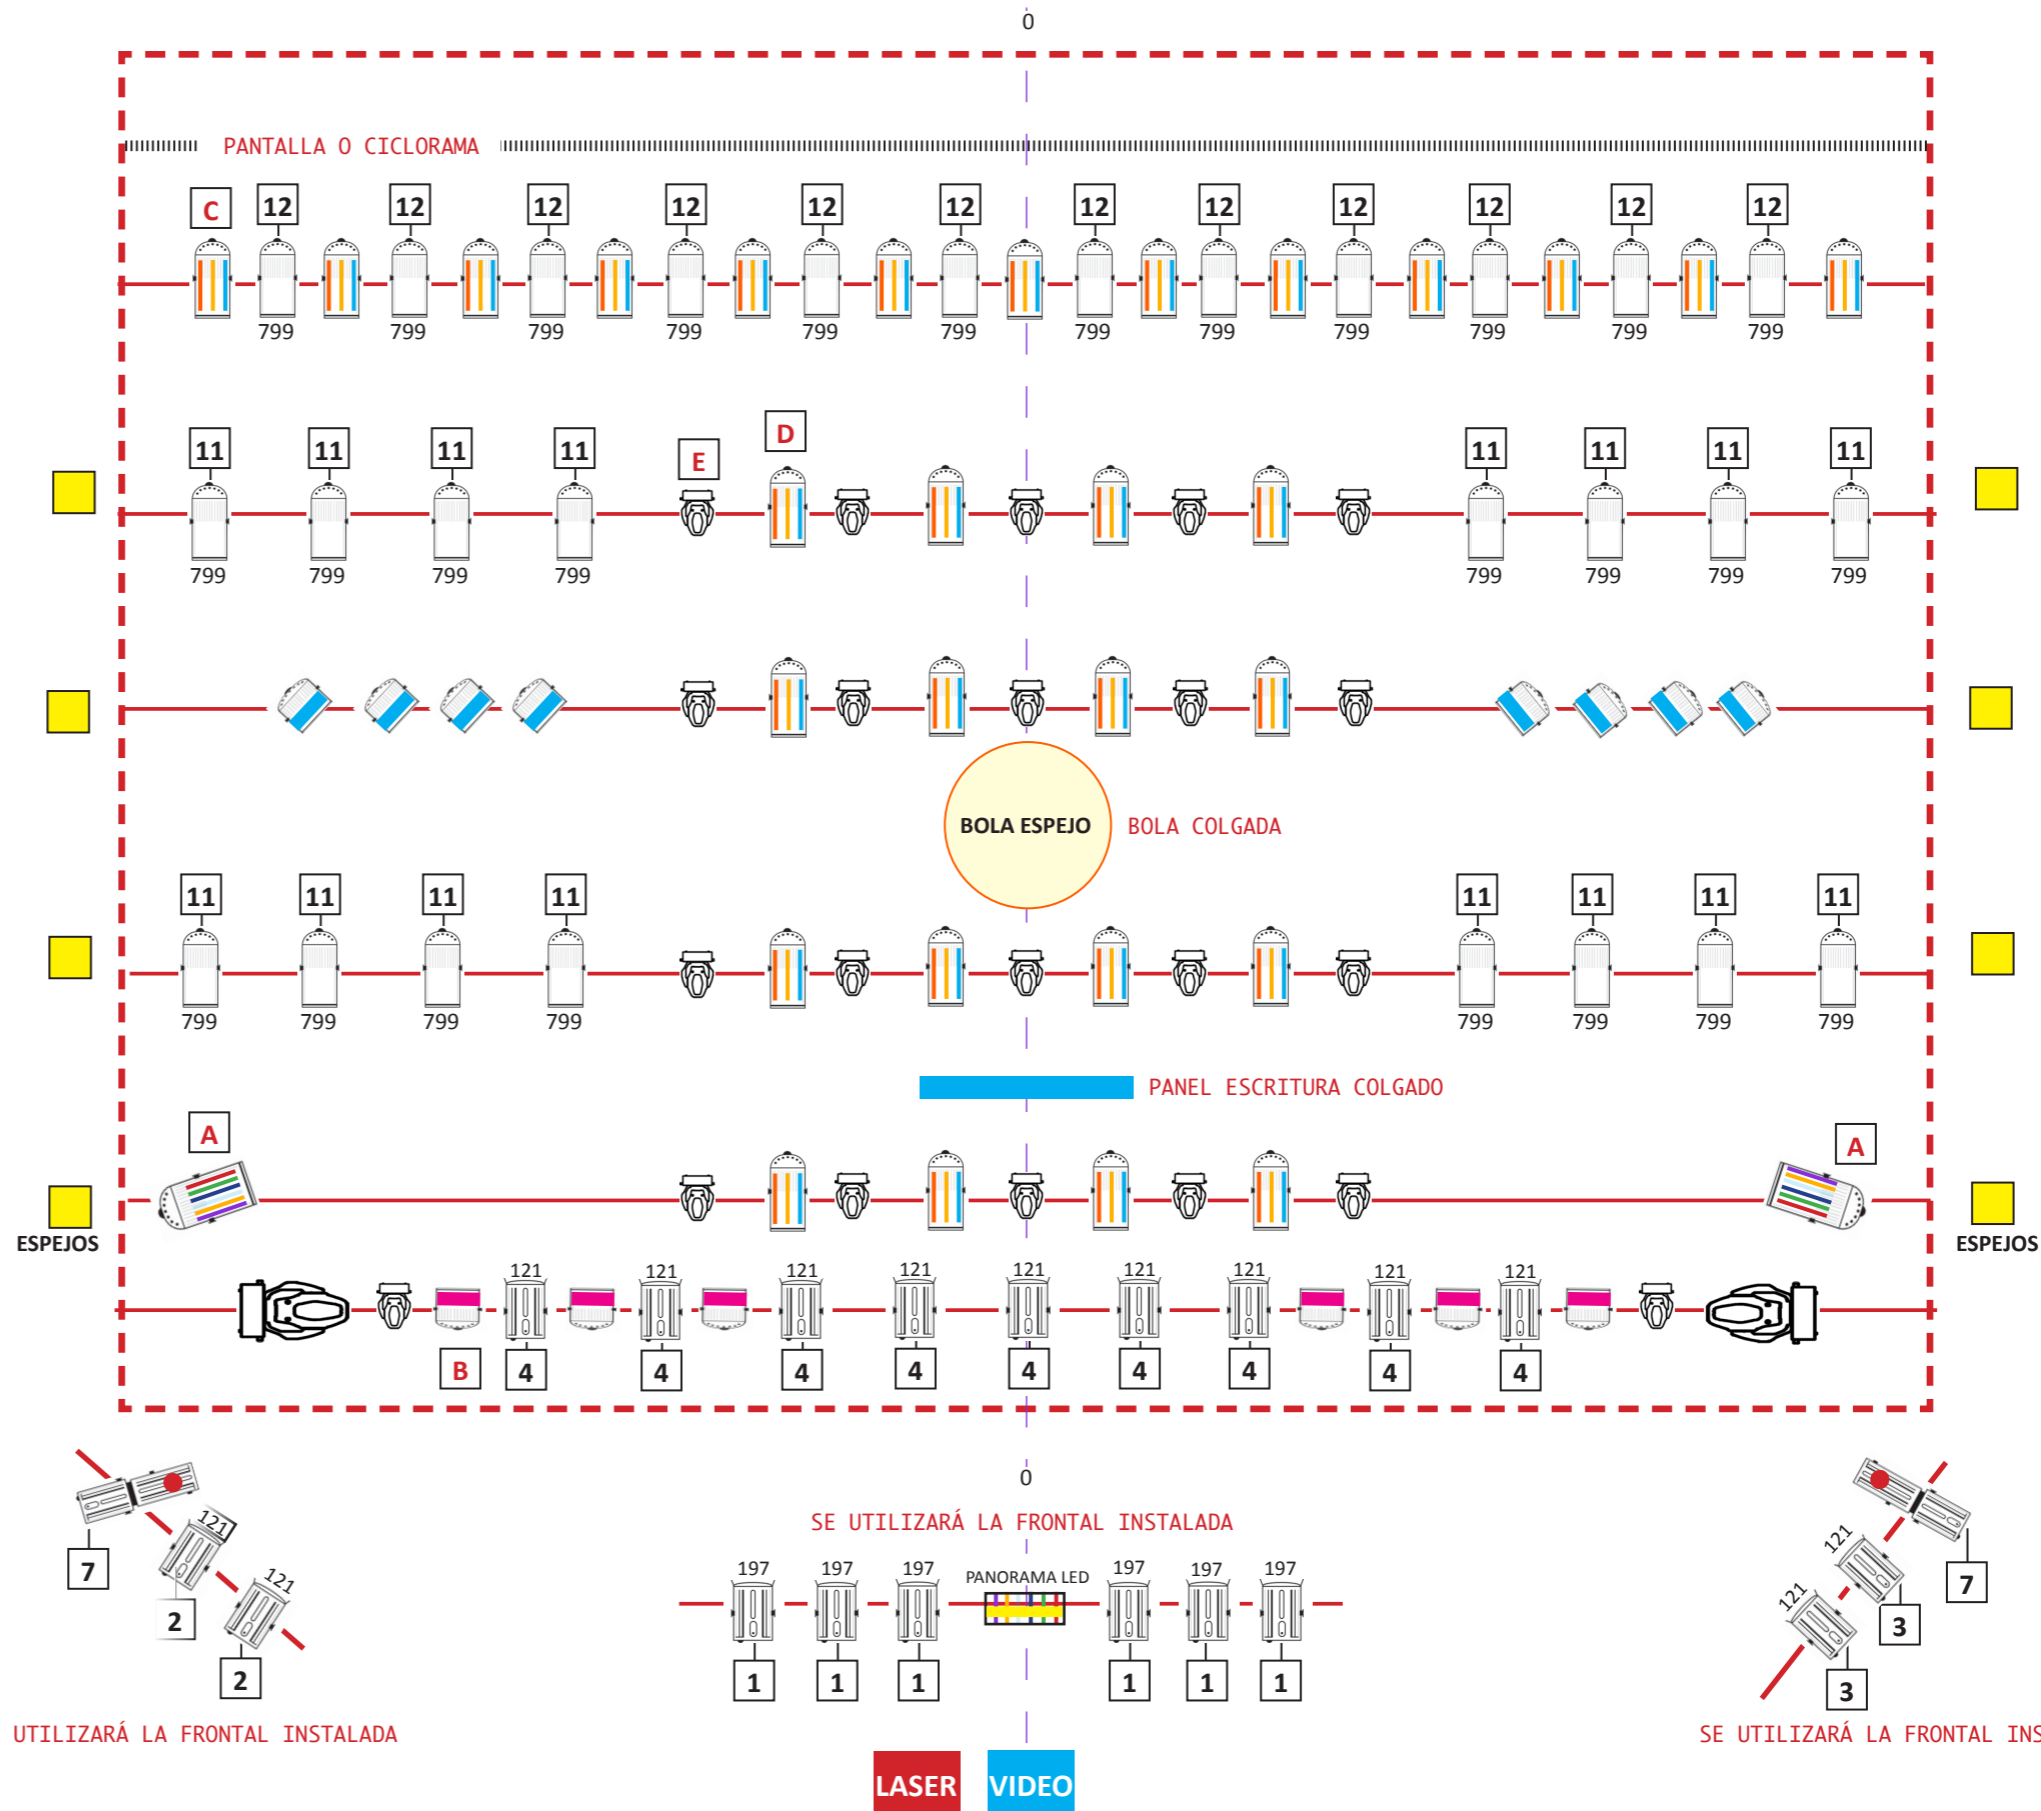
0

PANTALLA O CICLORAMA

C 12 12 12 12 12 12 12 12 12 12 12 12

799 799 799 799 799 799 799 799 799 799 799 799

11 11 11 11 E D 11 11 11 11

799 799 799 799 799 799 799 799

BOLA ESPEJO BOLA COLGADA

11 11 11 11 11 11 11 11

799 799 799 799 799 799 799 799

PANEL ESCRITURA COLGADO

A A

ESPEJOS ESPEJOS

121 121 121 121 121 121 121 121 121

B 4 4 4 4 4 4 4 4 4

0

SE UTILIZARÁ LA FRONTAL INSTALADA

121 121 7 2 2

197 197 197 PANORAMA LED 197 197 197

1 1 1 1 1 1

121 121 7 3 3

UTILIZARÁ LA FRONTAL INSTALADA

SE UTILIZARÁ LA FRONTAL INS

LASER VIDEO